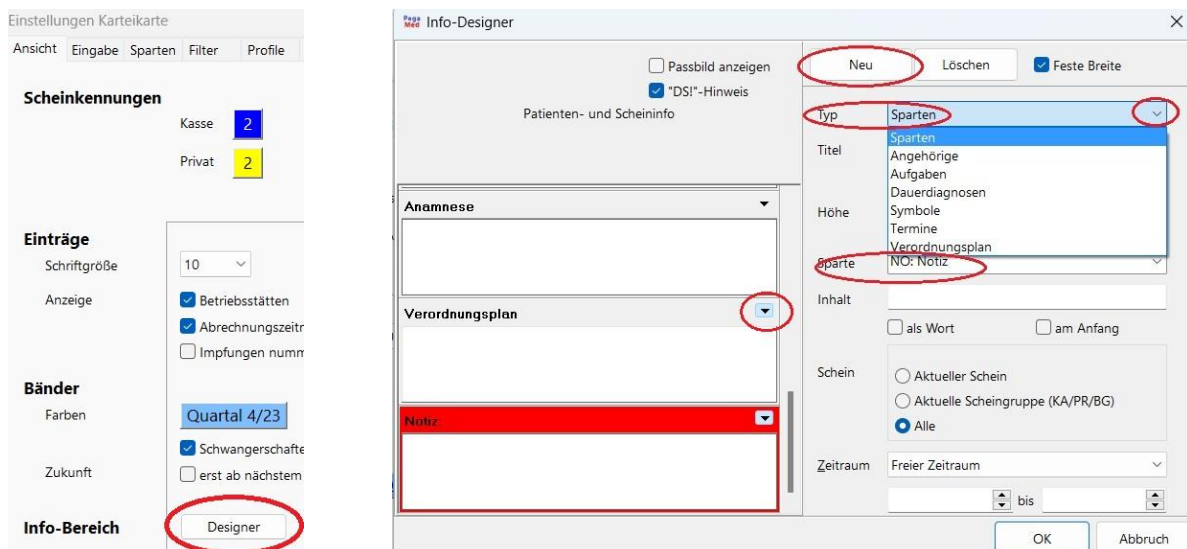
Einstellungen Karteikarte

Ansicht Eingabe Sparten Filter Profile

Scheinkennungen

Kasse 2

Privat 2

Einträge

Schriftgröße 10

Anzeige Betriebsstätten

Abrechnungszeitr

Impfungen numm

Bänder

Farben Quartal 4/23

Schwangerschafte

Zukunft erst ab nächstem

Info-Bereich Designer

Info-Designer

Passbild anzeigen

"DS!"-Hinweis

Patienten- und Scheininfo

Anamnese

Verordnungsplan

Notiz

Neu Löschen Feste Breite

Typ Sparten

Sparten
Angehörige
Aufgaben
Dauerdiagnosen
Symbole
Termine
Verordnungsplan

Titel

Höhe

Sparte NO: Notiz

Inhalt

als Wort am Anfang

Schein

Aktueller Schein

Aktuelle Scheingruppe (KA/PR/BG)

Alle

Zeitraum Freier Zeitraum

bis

OK Abbruch